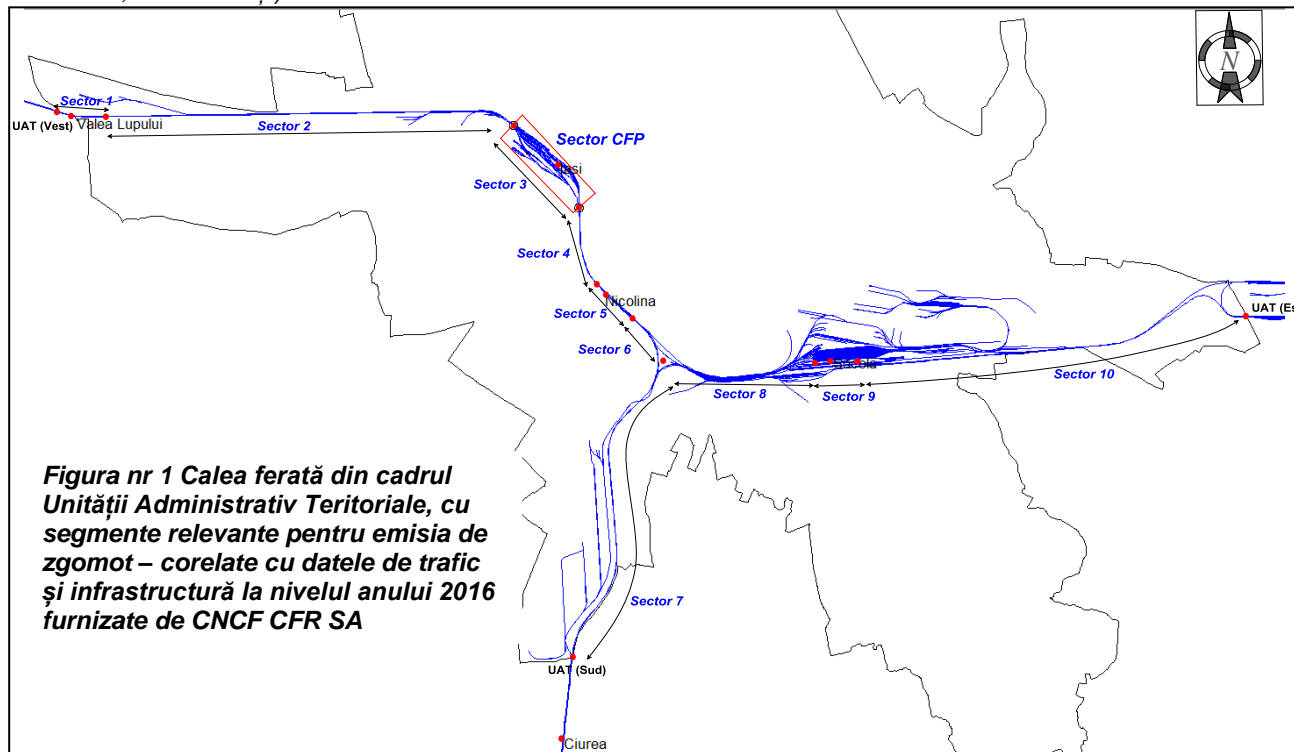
N

Sector 1
UAT (Vest)
Valea Lupului
Sector 2
Sector CFP
Iasi
Sector 3
Sector 4
Nicolina
Sector 5
Sector 6
Socola
Sector 8
Sector 9
Sector 10
UAT (E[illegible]

Figura nr 1 Calea ferată din cadrul Unității Administrativ Teritoriale, cu segmente relevante pentru emisia de zgomot – corelate cu datele de trafic și infrastructură la nivelul anului 2016 furnizate de CNCF CFR SA

Sector 7
UAT (Sud)
Ciurea